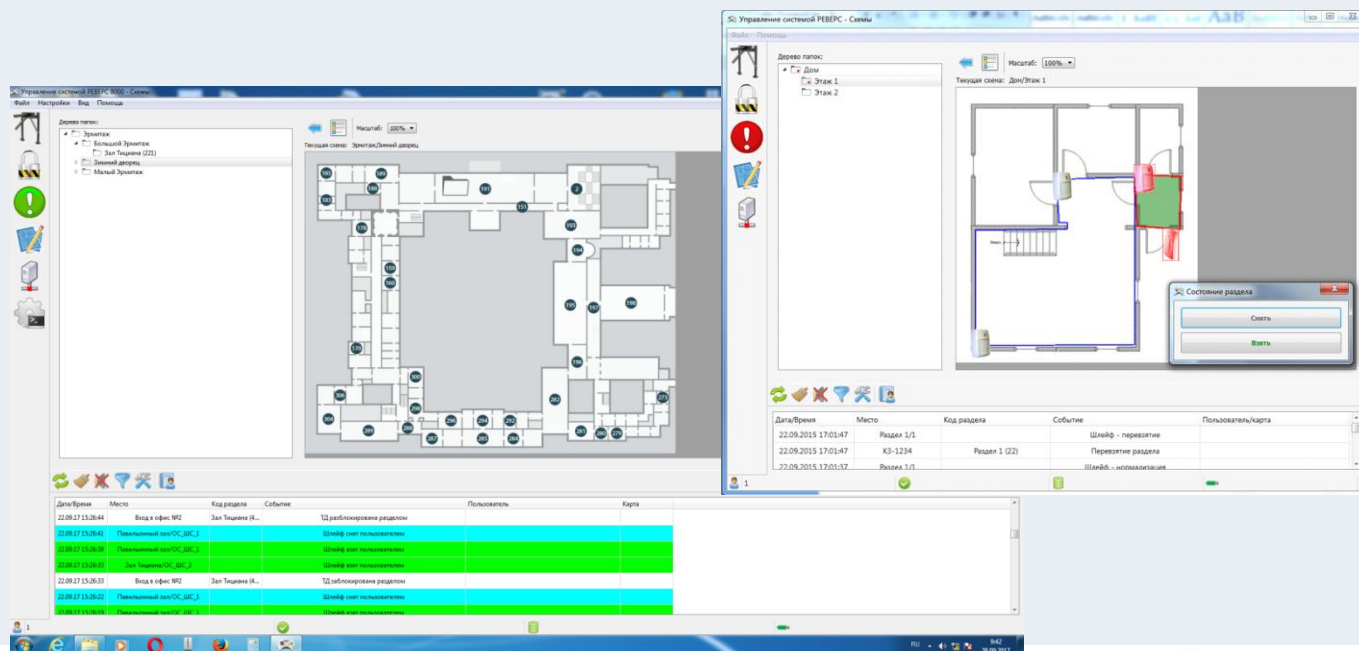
Управление системой РЕВЕРС 8000 - Схемы
Файл Настройки Вид Помощь
Дерево папок:
Эрмитаж
Большой Эрмитаж
Зал Тициана (221)
Зимний дворец
Малый Эрмитаж
Масштаб: 100%
Текущая схема: Эрмитаж/Зимний дворец
183 189 188 191 2 151 193 183 179 194 159 160 195 197 198 170 196 300 282 273 306 299 304 296 294 292 281 280 279 289 288 287 285 284

| Дата/Время | Место | Код раздела | Событие | Пользователь | Карта |
|---|---|---|---|---|---|
| 22.09.17 15:26:44 | Вход в офис №2 | Зал Тициана (4... | ТД разблокирована разделом | | |
| 22.09.17 15:26:41 | Павильонный зал/ОС_ШС_1 | | Шлейф снят пользователем | | |
| 22.09.17 15:26:39 | Павильонный зал/ОС_ШС_1 | | Шлейф взят пользователем | | |
| 22.09.17 15:26:33 | Зал Тициана/ОС_ШС_2 | | Шлейф взят пользователем | | |
| 22.09.17 15:26:33 | Вход в офис №2 | Зал Тициана (4... | ТД заблокирована разделом | | |
| 22.09.17 15:26:22 | Павильонный зал/ОС_ШС_1 | | Шлейф снят пользователем | | |
| 22.09.17 15:26:19 | Павильонный зал/ОС_ШС_1 | | Шлейф взят пользователем | | |

1
RU 9:42 28.09.2017

Управление системой РЕВЕРС - Схемы
Файл Помощь
Дерево папок:
Дом
Этаж 1
Этаж 2
Масштаб: 100%
Текущая схема: Дом/Этаж 1
Состояние раздела
Снять
Взять

| Дата/Время | Место | Код раздела | Событие | Пользователь/карта |
|---|---|---|---|---|
| 22.09.2015 17:01:47 | Раздел 1/1 | | Шлейф - перевзятие | |
| 22.09.2015 17:01:47 | КЗ-1234 | Раздел 1 (22) | Перевзятие раздела | |
| 22.09.2015 17:01:37 | Раздел 1/1 | | Шлейф - нормализация | |

1